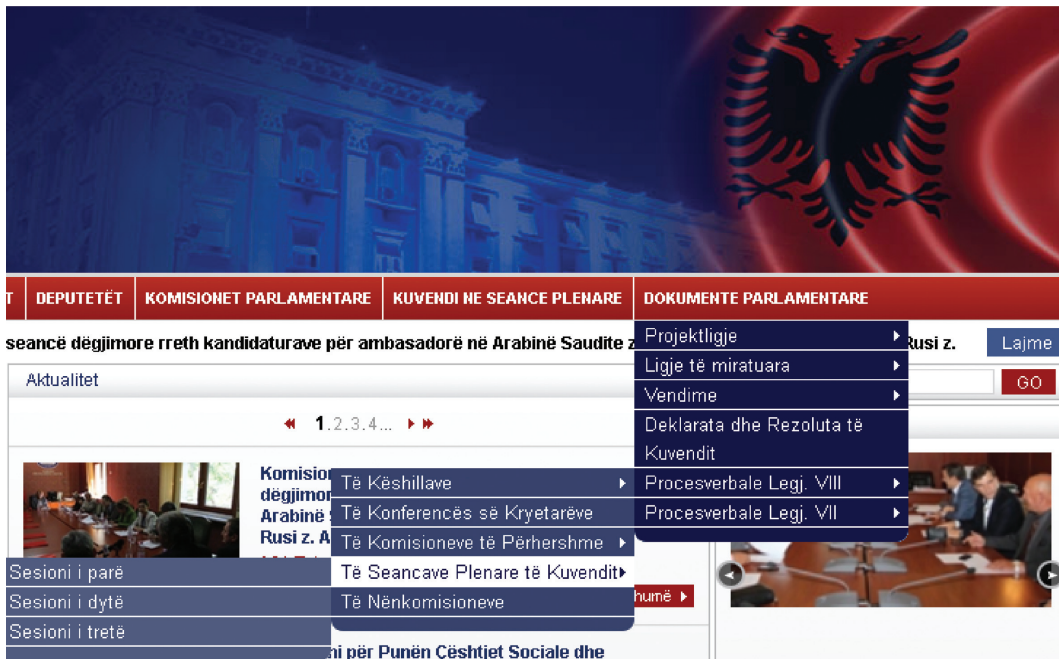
T DEPUTETËT KOMISIONET PARLAMENTARE KUVENDI NE SEANCE PLENARE DOKUMENTE PARLAMENTARE

seancë dëgjimore rreth kandidaturave për ambasadorë në Arabinë Saudite z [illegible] Rusi z.

Lajme

Aktualitet

GO

1.2.3.4...

Komisio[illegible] dëgjimor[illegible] Arabinë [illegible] Rusi z. A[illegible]

Projektligje
Ligje të miratuara
Vendime
Deklarata dhe Rezoluta të Kuvendit
Procesverbale Legj. VIII
Procesverbale Legj. VII

Të Këshillave
Të Konferencës së Kryetarëve
Të Komisioneve të Përhershme
Të Seancave Plenare të Kuvendit
Të Nënkomisioneve

Sesioni i parë
Sesioni i dytë
Sesioni i tretë

humë

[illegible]ni për Punën Çështjet Sociale dhe